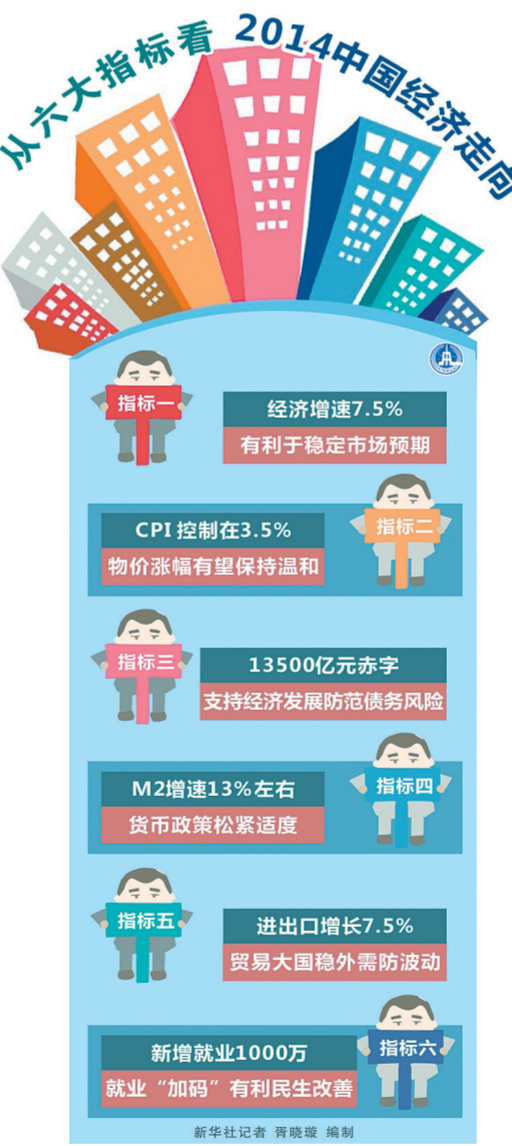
从六大指标看 2014中国经济走向

指标一
经济增速7.5%
有利于稳定市场预期

CPI 控制在3.5%
物价涨幅有望保持温和
指标二

指标三
13500亿元赤字
支持经济发展防范债务风险

M2增速13%左右
货币政策松紧适度
指标四

指标五
进出口增长7.5%
贸易大国稳外需防波动

新增就业1000万
就业“加码”有利民生改善
指标六

新华社记者 胥晓璇 编制